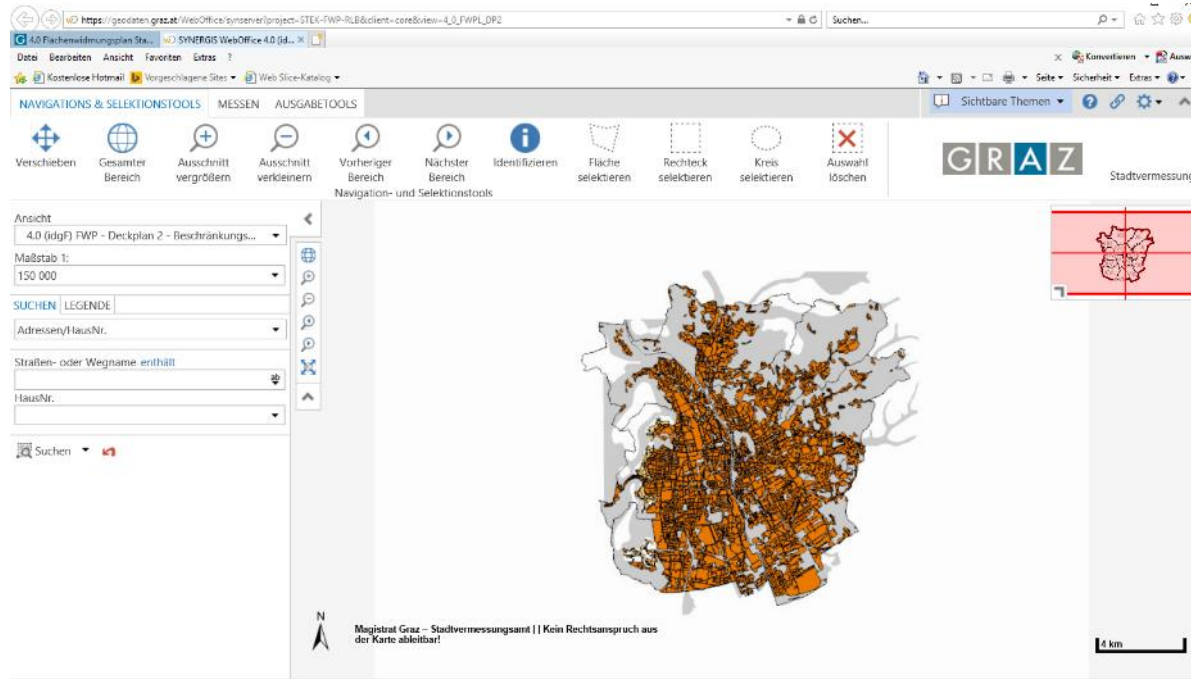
https://geodaten.graz.at/WebOffice/synserver?project=STEK-FWP-RLB&client=core&view=4_0_FWPL_DP2
Suchen...
4.0 Flächenwidmungsplan Sta...
SYNERGIS WebOffice 4.0 (id... ×
Datei Bearbeiten Ansicht Favoriten Extras ?
Konvertieren Ausw
Kostenlose Hotmail Vorgeschlagene Sites ▾ Web Slice-Katalog ▾
Seite ▾ Sicherheit ▾ Extras ▾
NAVIGATIONS & SELEKTIONSTOOLS MESSEN AUSGABETOOLS
Sichtbare Themen ▾
Verschieben
Gesamter Bereich
Ausschnitt vergrößern
Ausschnitt verkleinern
Vorheriger Bereich
Nächster Bereich
Identifizieren
Fläche selektieren
Rechteck selektieren
Kreis selektieren
Auswahl löschen
Navigation- und Selektionstools
GRAZ
Stadtvermessung
Ansicht
4.0 (idgF) FWP - Deckplan 2 - Beschränkungs...
Maßstab 1:
150 000
SUCHEN LEGENDE
Adressen/HausNr.
Straßen- oder Wegname enthält
HausNr.
Suchen
N
Magistrat Graz – Stadtvermessungsamt | | Kein Rechtsanspruch aus der Karte ableitbar!
4 km